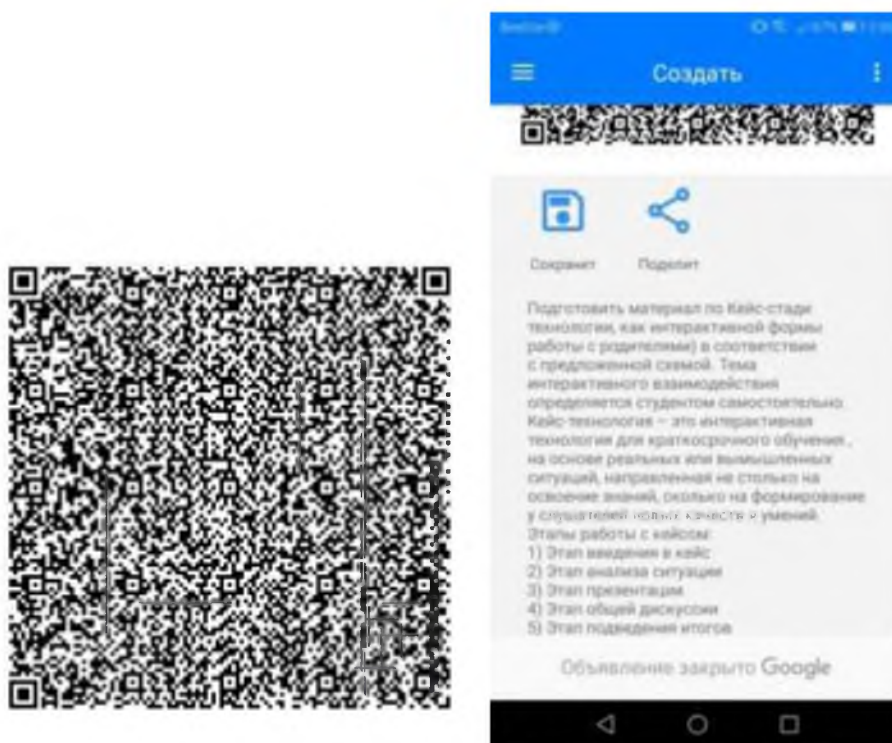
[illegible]

Создать

Сохранит Поделит

Подготовить материал по Кейс-стади технологии, как интерактивной формы работы с родителями) в соответствии с предложенной схемой. Тема интерактивного взаимодействия определяется студентом самостоятельно. Кейс-технология – это интерактивная технология для краткосрочного обучения , на основе реальных или вымышленных ситуаций, направленная не столько на освоение знаний, сколько на формирование у слушателей новых качеств и умений. Этапы работы с кейсом:
1) Этап введения в кейс
2) Этап анализа ситуации
3) Этап презентации
4) Этап общей дискуссии
5) Этап подведения итогов

Объявление закрыто Google